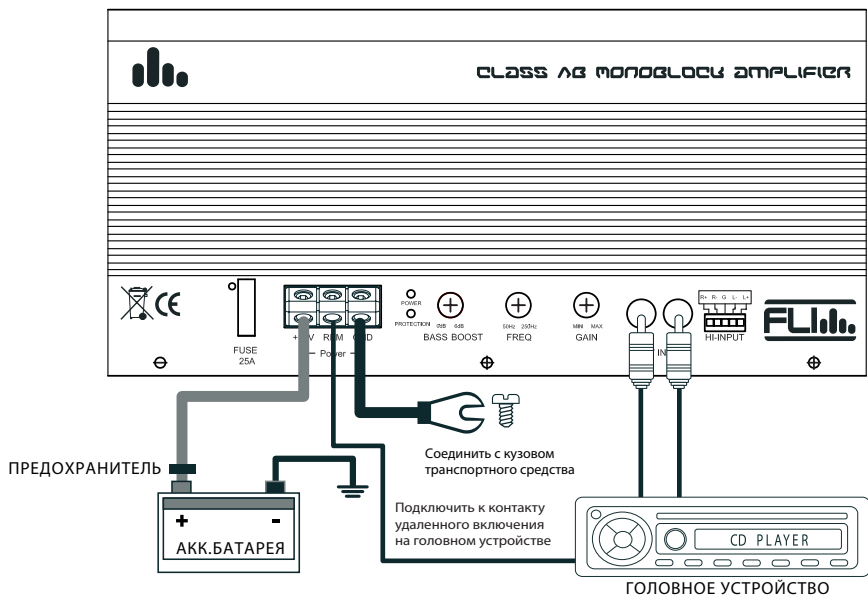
CLASS AB MONOBLOCK AMPLIFIER

CE

FUSE 25A

+12V REM GND
— Power —

POWER
PROTECTION

0dB 6dB
BASS BOOST

50Hz 250Hz
FREQ

MIN MAX
GAIN

IN

R+ R- G L- L+
HI-INPUT

FLI

Соединить с кузовом транспортного средства

ПРЕДОХРАНИТЕЛЬ

+ -
АКК.БАТАРЕЯ

Подключить к контакту удаленного включения на головном устройстве

CD PLAYER

ГОЛОВНОЕ УСТРОЙСТВО